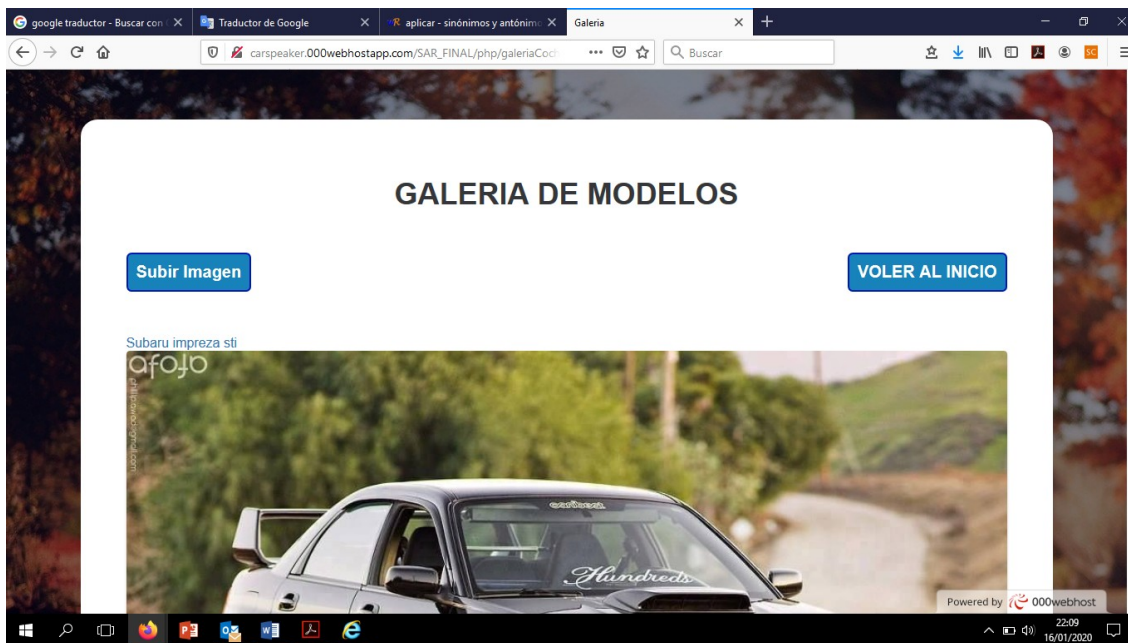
google traductor - Buscar con
Traductor de Google
aplicar - sinónimos y antónimo
Galeria
carspeaker.000webhostapp.com/SAR_FINAL/php/galeriaCoch
Buscar

GALERIA DE MODELOS

Subir Imagen

VOLER AL INICIO

Subaru impreza sti

afoto

Hundreds

Powered by 000webhost

22:09
16/01/2020